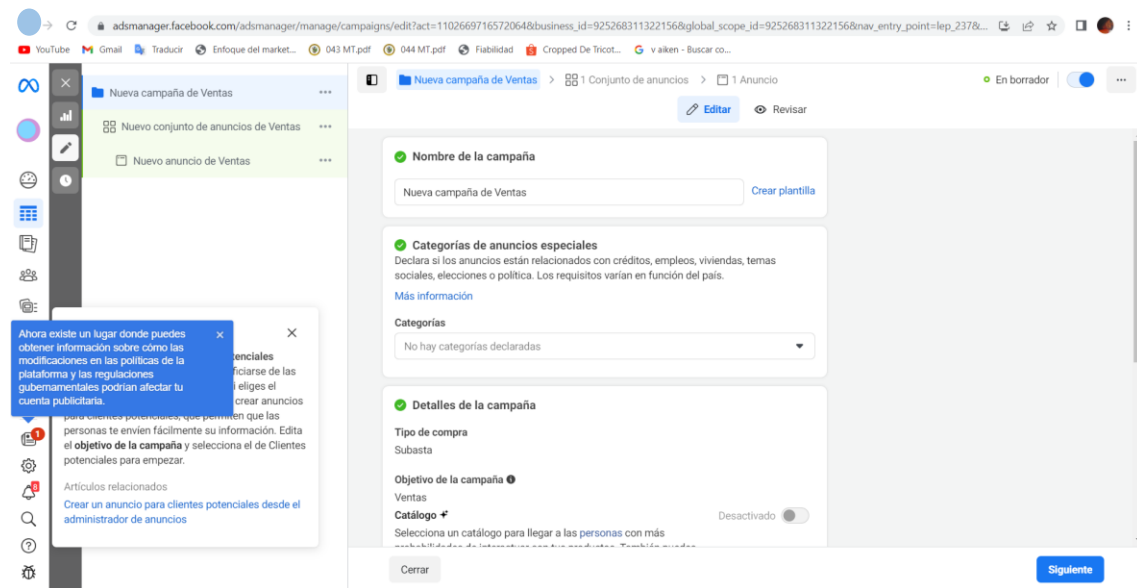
adsmanager.facebook.com/adsmanager/manage/campaigns/edit?act=1102669716572064&business_id=925268311322156&global_scope_id=925268311322156&nav_entry_point=lep_237&...

YouTube Gmail Traducir Enfoque del market... 043 MT.pdf 044 MT.pdf Fiabilidad Cropped De Tricot... v aiken - Buscar co...

Nueva campaña de Ventas ···

Nuevo conjunto de anuncios de Ventas ···

Nuevo anuncio de Ventas ···

Nueva campaña de Ventas > 1 Conjunto de anuncios > 1 Anuncio

En borrador

Editar Revisar

Nombre de la campaña

Nueva campaña de Ventas

Crear plantilla

Categorías de anuncios especiales

Declara si los anuncios están relacionados con créditos, empleos, viviendas, temas sociales, elecciones o política. Los requisitos varían en función del país.

Más información

Categorías

No hay categorías declaradas

Detalles de la campaña

Tipo de compra

Subasta

Objetivo de la campaña

Ventas

Catálogo

Desactivado

Selecciona un catálogo para llegar a las personas con más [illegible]

Ahora existe un lugar donde puedes obtener información sobre cómo las modificaciones en las políticas de la plataforma y las regulaciones gubernamentales podrían afectar tu cuenta publicitaria.

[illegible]tenciales
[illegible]ficiarse de la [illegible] i eliges el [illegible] crear anuncios para clientes potenciales, que permiten que las personas te envíen fácilmente su información. Edita el objetivo de la campaña y selecciona el de Clientes potenciales para empezar.

Artículos relacionados

Crear un anuncio para clientes potenciales desde el administrador de anuncios

Cerrar

Siguiente